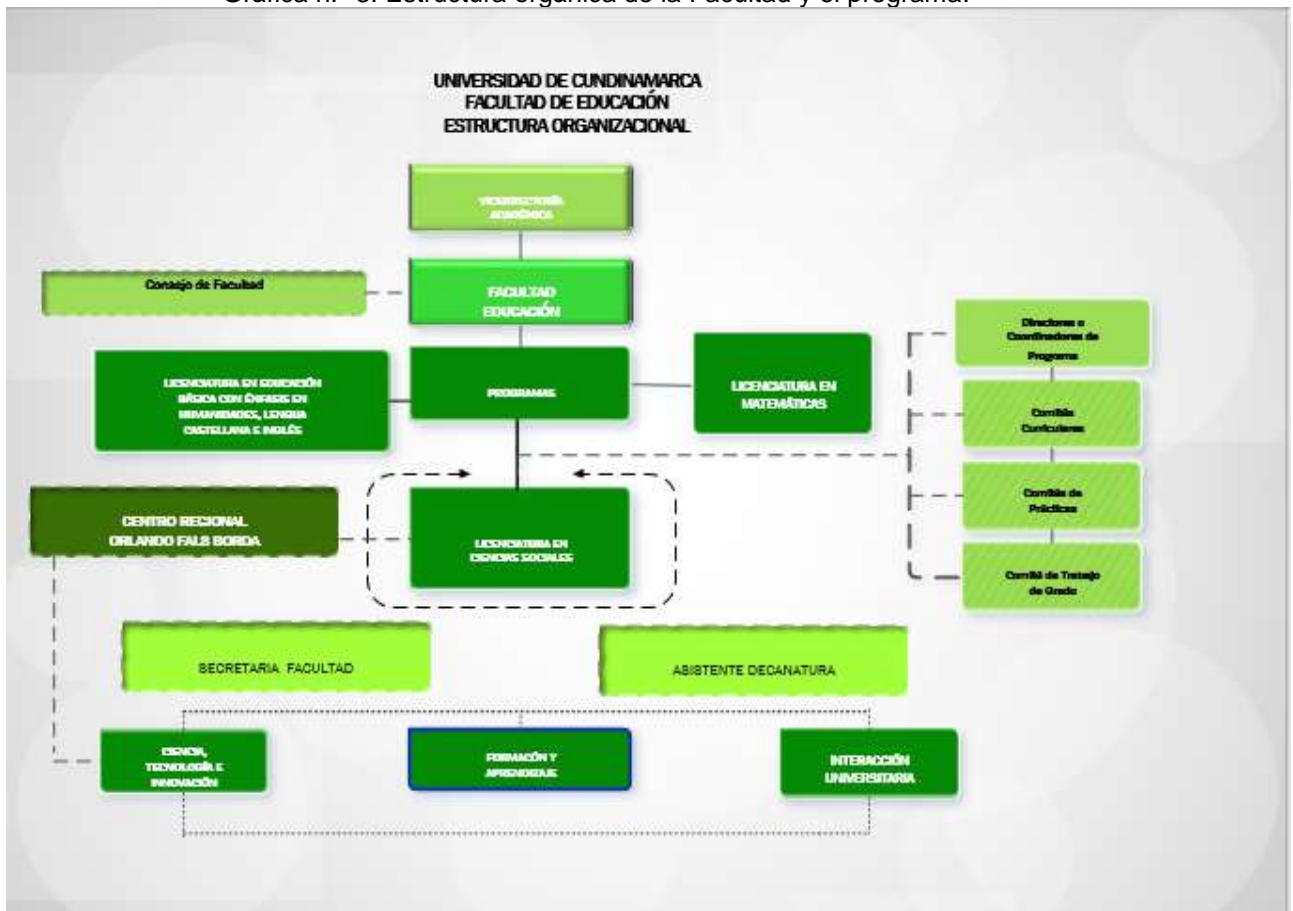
Gráfica n.° 3. Estructura orgánica de la Facultad y el programa.

UNIVERSIDAD DE CUNDINAMARCA
FACULTAD DE EDUCACIÓN
ESTRUCTURA ORGANIZACIONAL

VICERRECTORÍA ACADÉMICA

Consejo de Facultad

FACULTAD EDUCACIÓN

Directores o Coordinadores de Programa

LICENCIATURA EN EDUCACIÓN BÁSICA CON ÉNFASIS EN HUMANIDADES, LENGUA CASTELLANA E INGLÉS

PROGRAMAS

LICENCIATURA EN MATEMÁTICAS

Comités Curriculares

Comités de Prácticas

CENTRO REGIONAL ORLANDO FALS BORDA

LICENCIATURA EN CIENCIAS SOCIALES

Comité de Trabajo de Grado

SECRETARIA FACULTAD

ASISTENTE DECANATURA

CIENCIA, TECNOLOGÍA E INNOVACIÓN

FORMACIÓN Y APRENDIZAJE

INTERACCIÓN UNIVERSITARIA